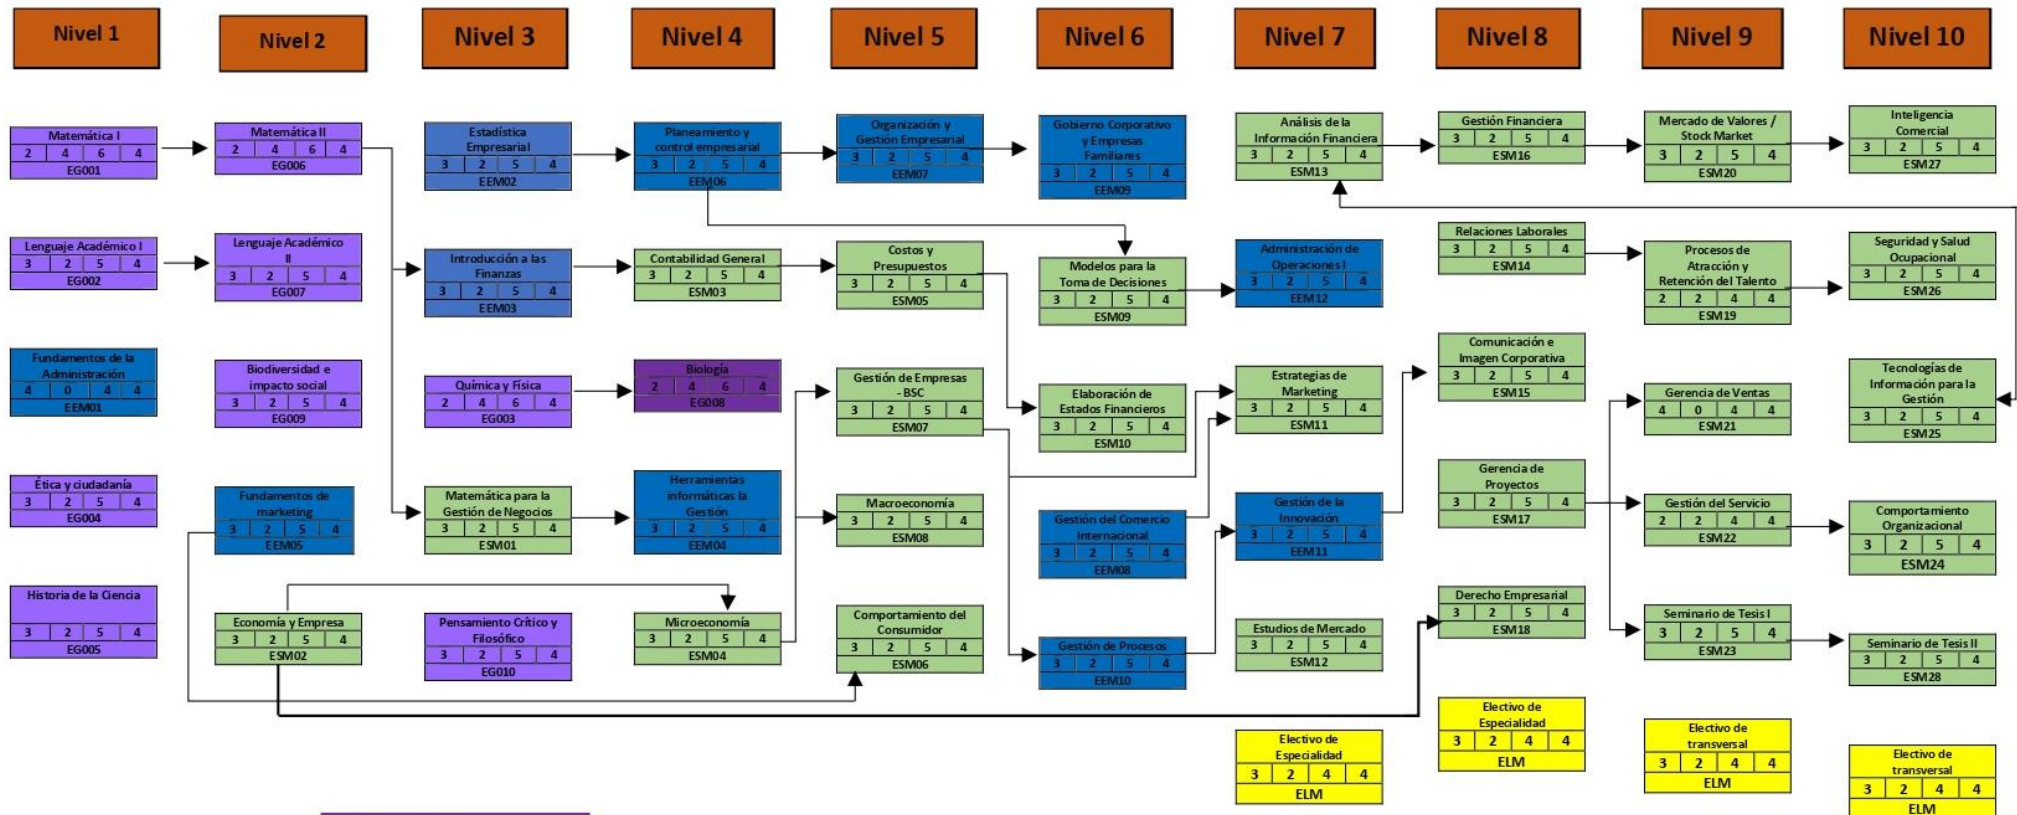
Nivel 1

Nivel 2

Nivel 3

Nivel 4

Nivel 5

Nivel 6

Nivel 7

Nivel 8

Nivel 9

Nivel 10

Matemática I
2 4 6 4
EG001

Lenguaje Académico I
3 2 5 4
EG002

Fundamentos de la Administración
4 0 4 4
EEM01

Ética y ciudadanía
3 2 5 4
EG004

Historia de la Ciencia
3 2 5 4
EG005

Matemática II
2 4 6 4
EG006

Lenguaje Académico II
3 2 5 4
EG007

Biodiversidad e impacto social
3 2 5 4
EG009

Fundamentos de marketing
3 2 5 4
EEM05

Economía y Empresa
3 2 5 4
ESM02

Estadística Empresarial
3 2 5 4
EEM02

Introducción a las Finanzas
3 2 5 4
EEM03

Química y Física
2 4 6 4
EG003

Matemática para la Gestión de Negocios
3 2 5 4
ESM01

Pensamiento Crítico y Filosófico
3 2 5 4
EG010

Planeamiento y control empresarial
3 2 5 4
EEM06

Contabilidad General
3 2 5 4
ESM03

Biología
2 4 6 4
EG008

Herramientas informáticas la Gestión
3 2 5 4
EEM04

Microeconomía
3 2 5 4
ESM04

Organización y Gestión Empresarial
3 2 5 4
EEM07

Costos y Presupuestos
3 2 5 4
ESM05

Gestión de Empresas - BSC
3 2 5 4
ESM07

Macroeconomía
3 2 5 4
ESM08

Comportamiento del Consumidor
3 2 5 4
ESM06

Gobierno Corporativo y Empresas Familiares
3 2 5 4
EEM09

Modelos para la Toma de Decisiones
3 2 5 4
ESM09

Elaboración de Estados Financieros
3 2 5 4
ESM10

Gestión del Comercio Internacional
3 2 5 4
EEM08

Gestión de Procesos
3 2 5 4
EEM10

Análisis de la Información Financiera
3 2 5 4
ESM13

Administración de Operaciones I
3 2 5 4
EEM12

Estrategias de Marketing
3 2 5 4
ESM11

Gestión de la Innovación
3 2 5 4
EEM11

Estudios de Mercado
3 2 5 4
ESM12

Electivo de Especialidad
3 2 4 4
ELM

Gestión Financiera
3 2 5 4
ESM16

Relaciones Laborales
3 2 5 4
ESM14

Comunicación e Imagen Corporativa
3 2 5 4
ESM15

Gerencia de Proyectos
3 2 5 4
ESM17

Derecho Empresarial
3 2 5 4
ESM18

Electivo de Especialidad
3 2 4 4
ELM

Mercado de Valores / Stock Market
3 2 5 4
ESM20

Procesos de Atracción y Retención del Talento
2 2 4 4
ESM19

Gerencia de Ventas
4 0 4 4
ESM21

Gestión del Servicio
2 2 4 4
ESM22

Seminario de Tesis I
3 2 5 4
ESM23

Electivo de transversal
3 2 4 4
ELM

Inteligencia Comercial
3 2 5 4
ESM27

Seguridad y Salud Ocupacional
3 2 5 4
ESM26

Tecnologías de Información para la Gestión
3 2 5 4
ESM25

Comportamiento Organizacional
3 2 5 4
ESM24

Seminario de Tesis II
3 2 5 4
ESM28

Electivo de transversal
3 2 4 4
ELM